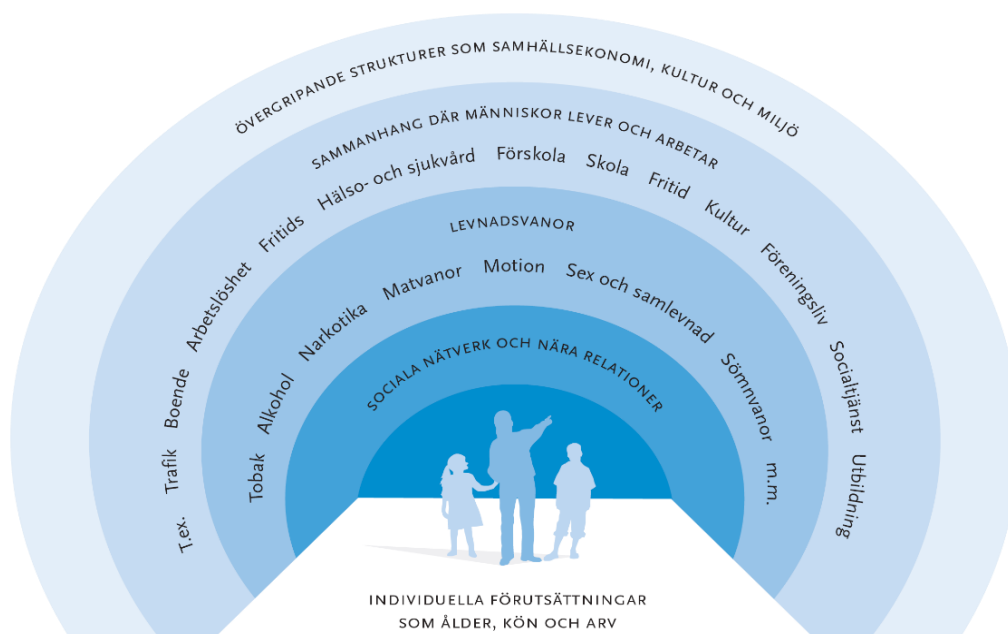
ÖVERGRIPANDE STRUKTURER SOM SAMHÄLLSEKONOMI, KULTUR OCH MILJÖ

SAMMANHANG DÄR MÄNNISKOR LEVER OCH ARBETAR

T.ex. Trafik Boende Arbetslöshet Fritids Hälso- och sjukvård Förskola Skola Fritid Kultur Föreningsliv Socialtjänst Utbildning

LEVNADSVANOR

Tobak Alkohol Narkotika Matvanor Motion Sex och samlevnad Sömnvanor m.m.

SOCIALA NÄTVERK OCH NÄRA RELATIONER

INDIVIDUELLA FÖRUTSÄTTNINGAR SOM ÅLDER, KÖN OCH ARV